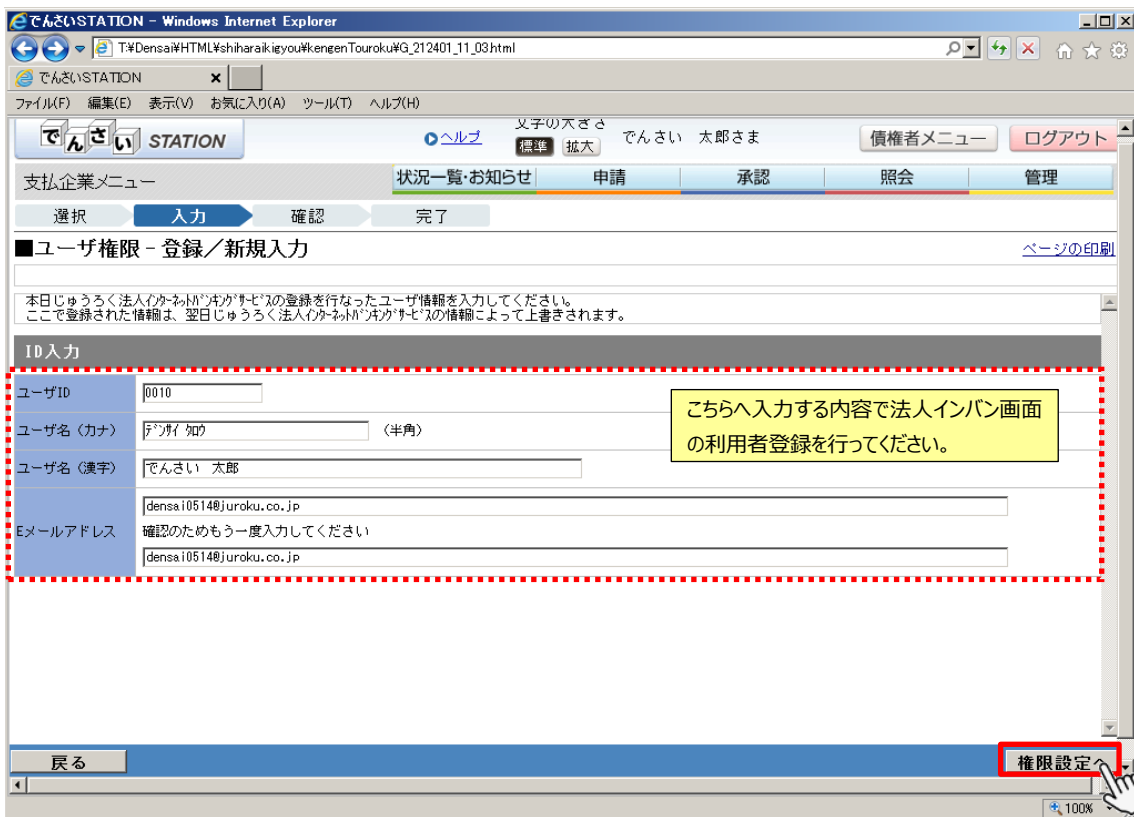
でんさいSTATION - Windows Internet Explorer
T:¥Densai¥HTML¥shiharaikigyou¥kengenTouroku¥G_212401_11_03.html
でんさいSTATION ×
ファイル(F) 編集(E) 表示(V) お気に入り(A) ツール(T) ヘルプ(H)

でんさい STATION
ヘルプ
文字の大きさ
標準 拡大
でんさい 太郎さま
債権者メニュー
ログアウト

支払企業メニュー
状況一覧・お知らせ
申請
承認
照会
管理

選択
入力
確認
完了

■ユーザ権限 - 登録／新規入力
ページの印刷

本日じゅうろく法人ｲﾝﾀｰﾈｯﾄﾊﾞﾝｷﾝｸﾞｻｰﾋﾞｽの登録を行なったユーザ情報を入力してください。
ここで登録された情報は、翌日じゅうろく法人ｲﾝﾀｰﾈｯﾄﾊﾞﾝｷﾝｸﾞｻｰﾋﾞｽの情報によって上書きされます。

ID入力

| ユーザID | 0010 |
|---|---|
| ユーザ名（カナ） | ﾃﾞﾝｻｲ ﾀﾛｳ （半角） |
| ユーザ名（漢字） | でんさい 太郎 |
| Eメールアドレス | densai0514@juroku.co.jp 確認のためもう一度入力してください densai0514@juroku.co.jp |

こちらへ入力する内容で法人インバン画面の利用者登録を行ってください。

戻る
権限設定
100%